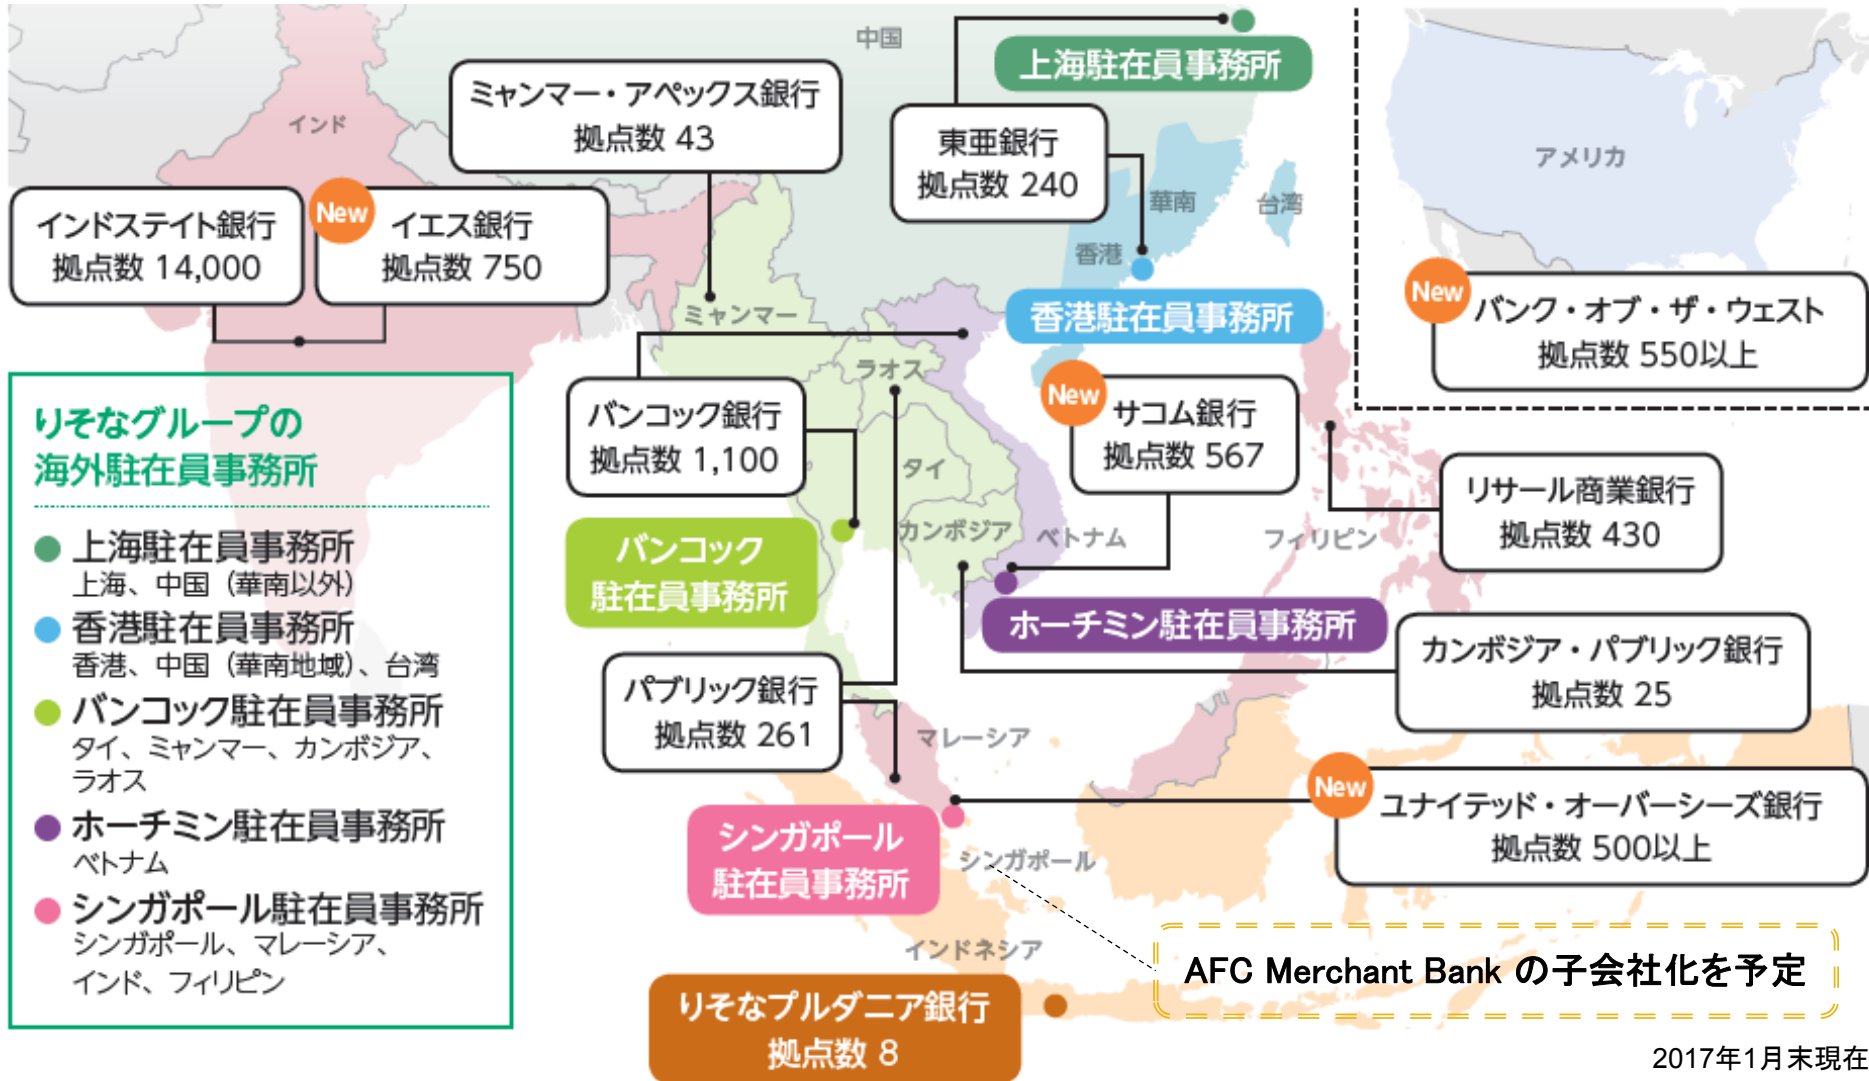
中国

上海駐在員事務所

ミャンマー・アペックス銀行
拠点数 43

東亜銀行
拠点数 240

アメリカ

インド

インドステイト銀行
拠点数 14,000

New
イエス銀行
拠点数 750

華南

台湾

香港

香港駐在員事務所

New
バンク・オブ・ザ・ウェスト
拠点数 550以上

ミャンマー

ラオス

りそなグループの
海外駐在員事務所

上海駐在員事務所
上海、中国（華南以外）

香港駐在員事務所
香港、中国（華南地域）、台湾

バンコック駐在員事務所
タイ、ミャンマー、カンボジア、ラオス

ホーチミン駐在員事務所
ベトナム

シンガポール駐在員事務所
シンガポール、マレーシア、インド、フィリピン

バンコック銀行
拠点数 1,100

New
サコム銀行
拠点数 567

タイ

リサール商業銀行
拠点数 430

バンコック
駐在員事務所

カンボジア

ベトナム

フィリピン

ホーチミン駐在員事務所

カンボジア・パブリック銀行
拠点数 25

パブリック銀行
拠点数 261

マレーシア

New
ユナイテッド・オーバーシーズ銀行
拠点数 500以上

シンガポール
駐在員事務所

シンガポール

インドネシア

AFC Merchant Bank の子会社化を予定

りそなプルダニア銀行
拠点数 8

2017年1月末現在